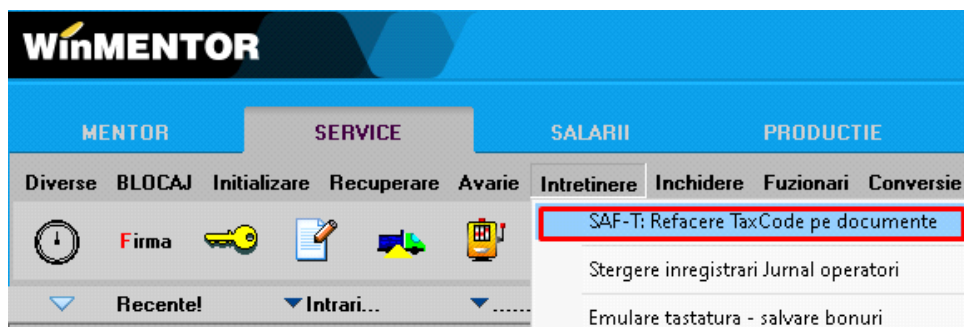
WinMENTOR

MENTOR SERVICE SALARII PRODUCTIE

Diverse BLOCAJ Initializare Recuperare Avarie Intretinere Inchidere Fuzionari Conversie

Firma

SAF-T: Refacere TaxCode pe documente

Stergere inregistrari Jurnal operatori

Recente! Intrari... ......

Emulare tastatura - salvare bonuri